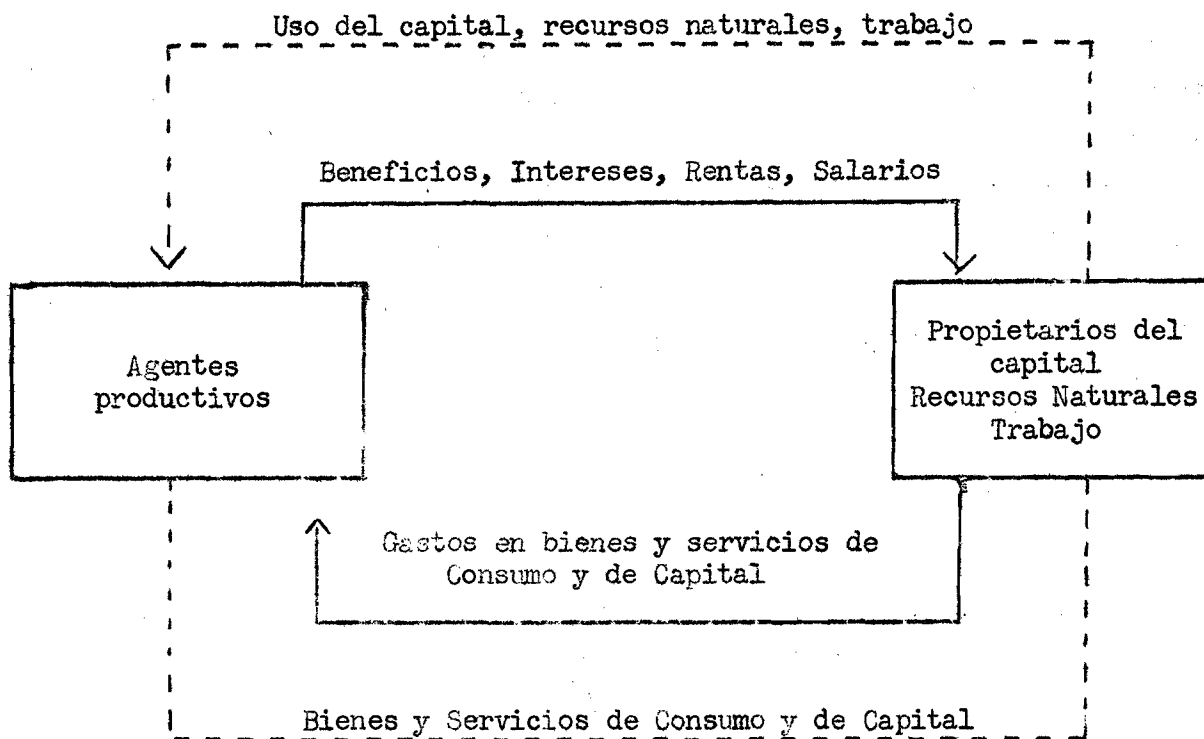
Uso del capital, recursos naturales, trabajo

Beneficios, Intereses, Rentas, Salarios

Agentes productivos

Propietarios del capital Recursos Naturales Trabajo

Gastos en bienes y servicios de Consumo y de Capital

Bienes y Servicios de Consumo y de Capital